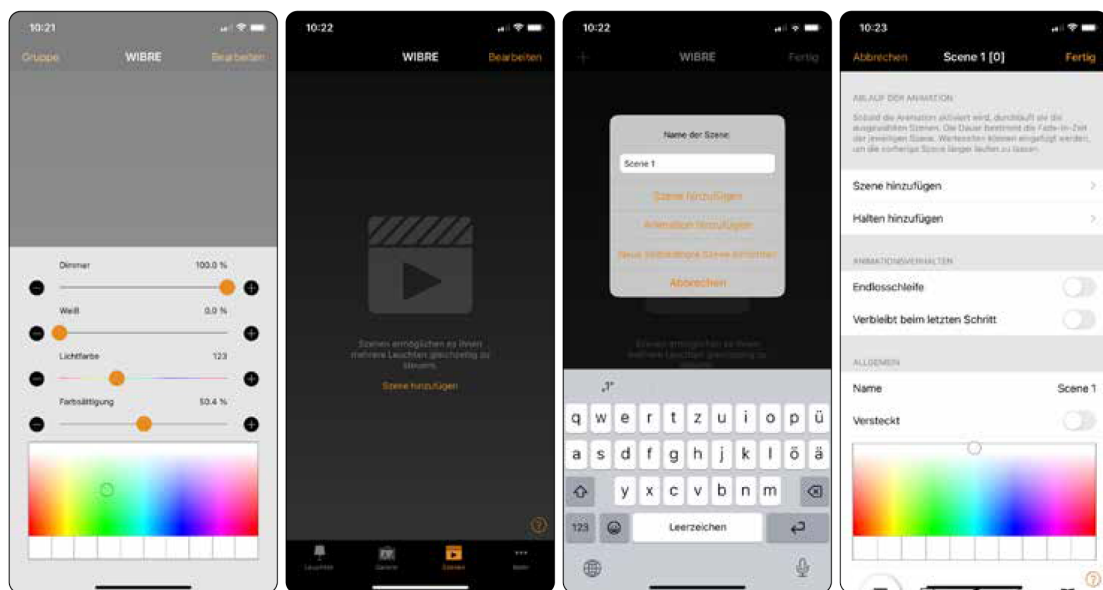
10:21

Gruppe WIBRE Bearbeiten

Dimmer 100.0 %

Weiß 0.0 %

Lichtfarbe 123

Farbsättigung 50.4 %

10:22

WIBRE Bearbeiten

Szenen ermöglichen es Ihnen mehrere Leuchten gleichzeitig zu steuern.

Szene hinzufügen

Leuchten Geräte Szenen Mehr

10:22

WIBRE Fertig

Name der Szene

Scene 1

Szene hinzufügen

Animation hinzufügen

Neue individuelle Szene erstellen

Abbrechen

q w e r t z u i o p ü
a s d f g h j k l ö ä
y x c v b n m
123 Leerzeichen

10:23

Abbrechen Scene 1 [0] Fertig

ABLAUF DER ANIMATION

Sobald die Animation aktiviert wird, durchläuft sie die ausgewählten Szenen. Die Dauer bestimmt die Fade-In-Zeit der jeweiligen Szene. Wartezeiten können eingefügt werden, um die vorherige Szene länger laufen zu lassen.

Szene hinzufügen

Halten hinzufügen

ANIMATIONSVERHALTEN

Endlosschleife

Verbleibt beim letzten Schritt

ALLGEMEIN

Name Scene 1

Versteckt